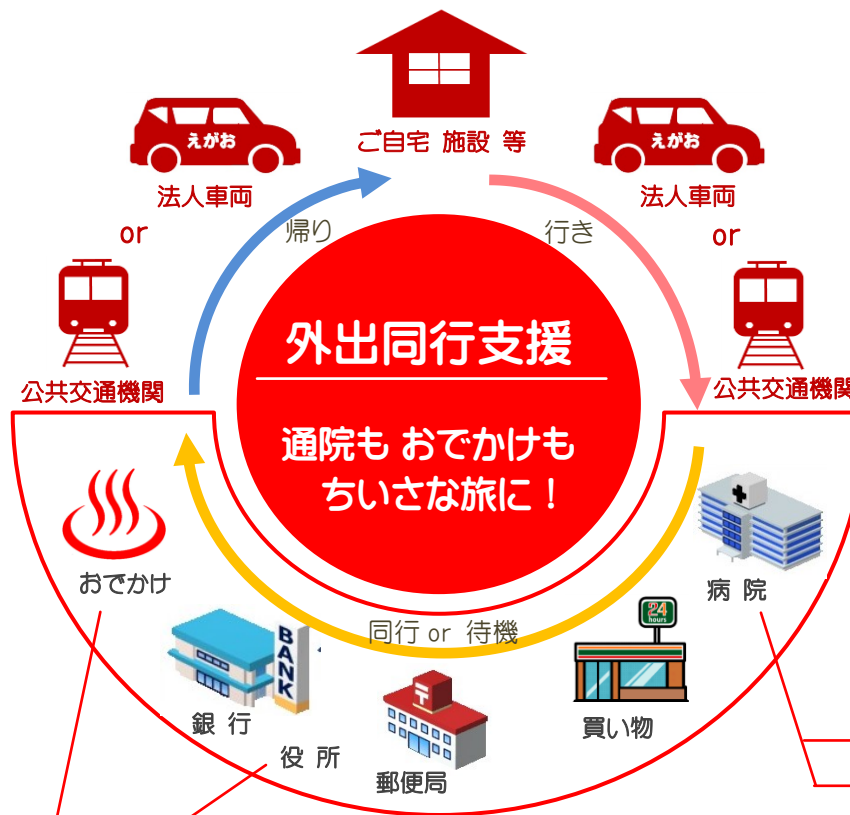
ご自宅 施設 等

えがお
法人車両
or

公共交通機関

帰り

えがお
法人車両
or

公共交通機関

行き

外出同行支援

通院も おでかけも
ちいさな旅に！

おでかけ

病 院

同行 or 待機

BANK
銀 行

役 所

郵便局

24 hours
買い物